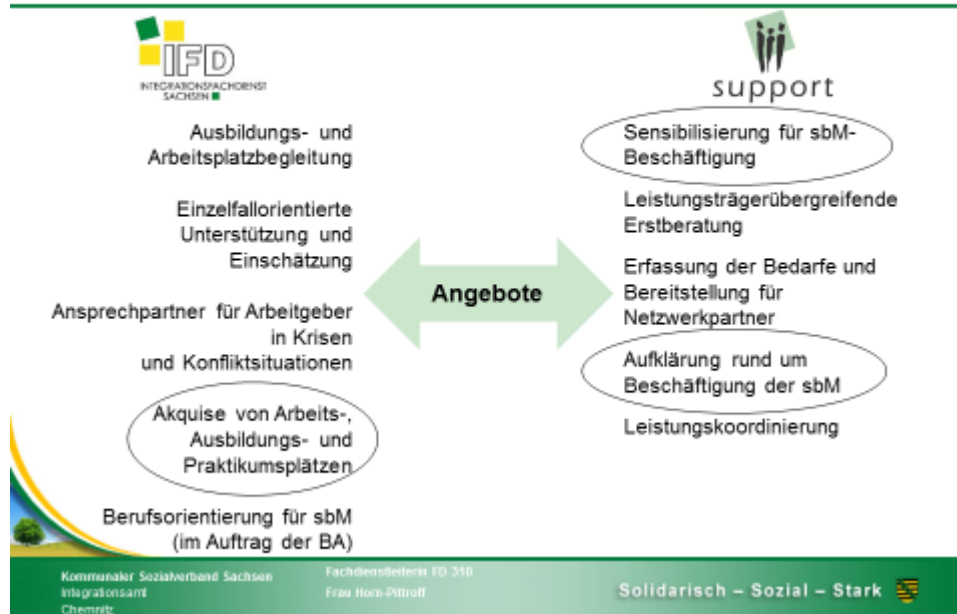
IFD
INTEGRATIONSFACHDIENST SACHSEN

support

Ausbildungs- und Arbeitsplatzbegleitung

Einzelfallorientierte Unterstützung und Einschätzung

Ansprechpartner für Arbeitgeber in Krisen und Konfliktsituationen

Akquise von Arbeits-, Ausbildungs- und Praktikumsplätzen

Berufsorientierung für sbM (im Auftrag der BA)

Angebote

Sensibilisierung für sbM-Beschäftigung

Leistungsträgerübergreifende Erstberatung

Erfassung der Bedarfe und Bereitstellung für Netzwerkpartner

Aufklärung rund um Beschäftigung der sbM

Leistungskoordinierung

Kommunaler Sozialverband Sachsen
Integrationsamt
Chemnitz

Fachdienstleiterin FD 310
Frau Horn-Pittroff

Solidarisch – Sozial – Stark